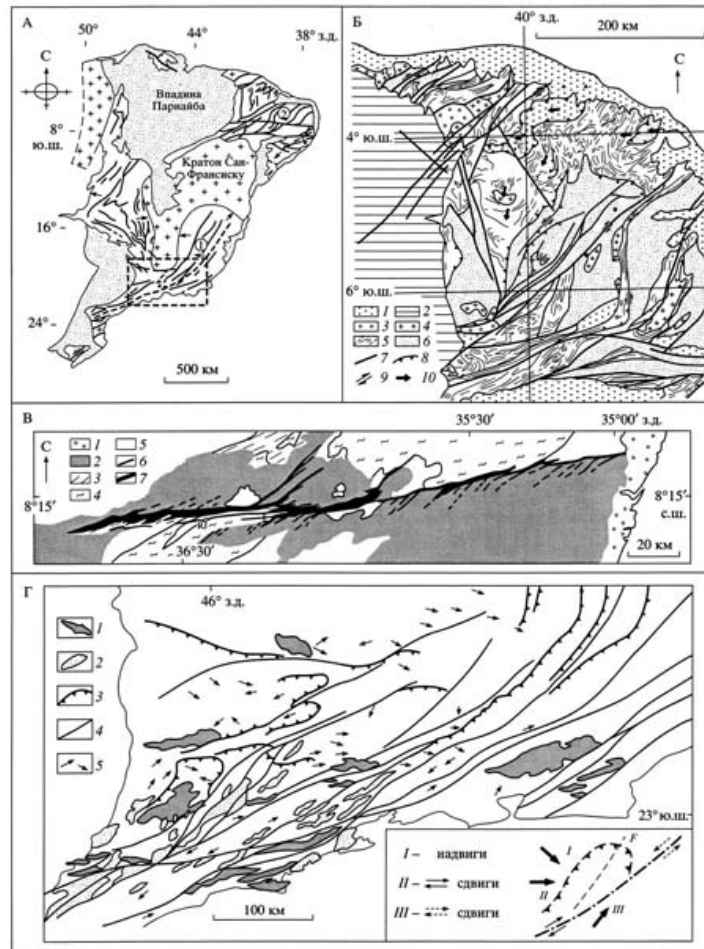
А

50°

44°

38° з.д.

С

Впадина Парнайба

8° ю.ш.

Кратон Сан-Франсиску

16°

24°

500 км

Б

40° з.д.

200 км

С

4° ю.ш.

6° ю.ш.

1

2

3

4

5

6

7

8

9

10

В

35°30′

35°00′ з.д.

С

1

2

3

4

5

6

7

8°15′

8°15′ с.ш.

36°30′

20 км

Г

46° з.д.

1

2

3

4

5

23° ю.ш.

100 км

I – надвиги

II – сдвиги

III – сдвиги

I

II

III

F